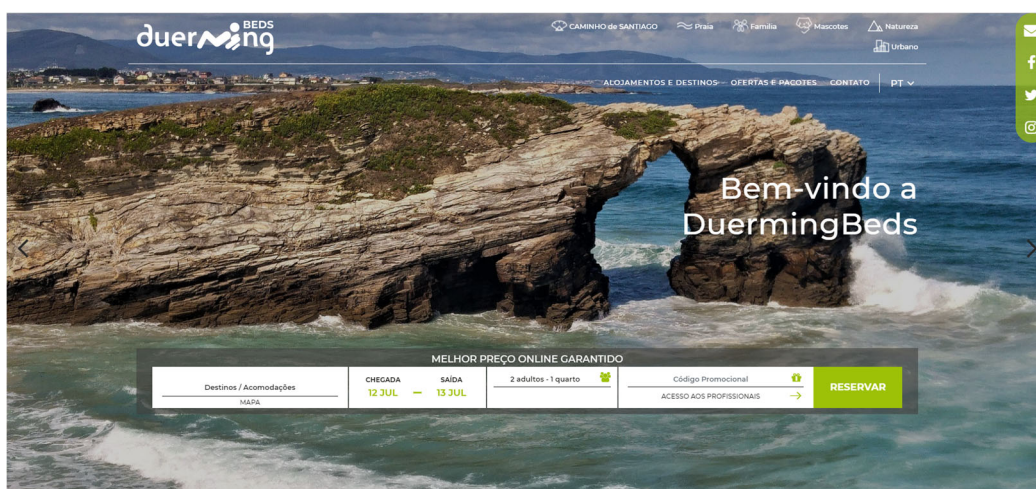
duerming BEDS

CAMINHO de SANTIAGO Praia Família Mascotes Natureza Urbano

ALOJAMENTOS E DESTINOS OFERTAS E PACOTES CONTATO PT

Bem-vindo a DuermingBeds

MELHOR PREÇO ONLINE GARANTIDO

Destinos / Acomodações
MAPA

CHEGADA 12 JUL — SAÍDA 13 JUL

2 adultos - 1 quarto

Código Promocional
ACESSO AOS PROFISSIONAIS

RESERVAR